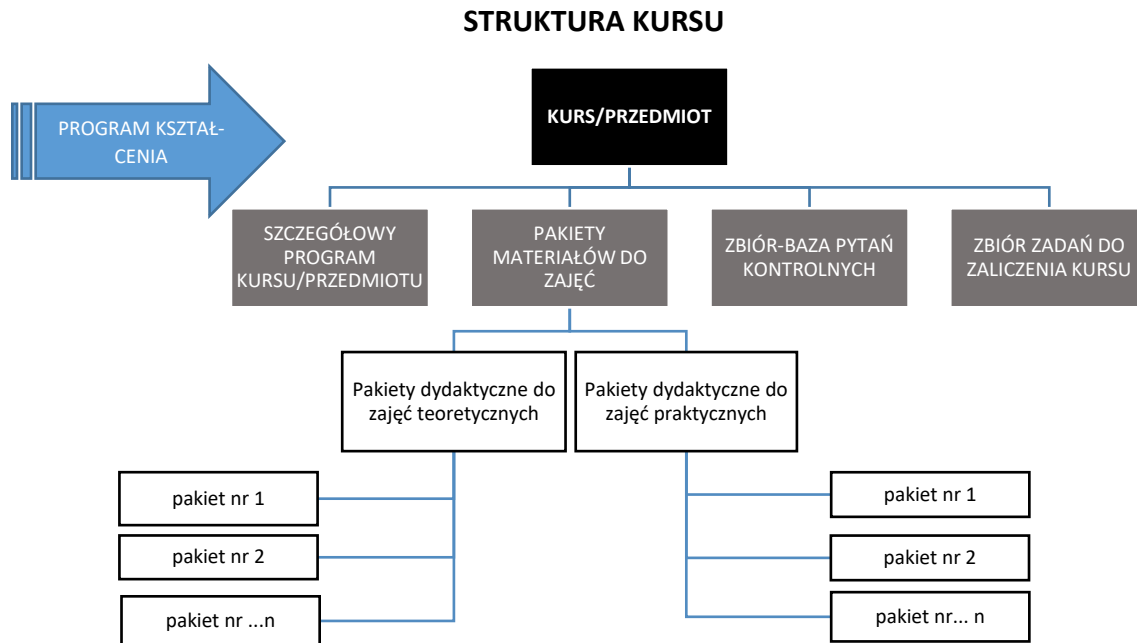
STRUKTURA KURSU

PROGRAM KSZTAŁCENIA

KURS/PRZEDMIOT

SZCZEGÓŁOWY PROGRAM KURSU/PRZEDMIOTU

PAKIETY MATERIAŁÓW DO ZAJĘĆ

ZBIÓR-BAZA PYTAŃ KONTROLNYCH

ZBIÓR ZADAŃ DO ZALICZENIA KURSU

Pakiety dydaktyczne do zajęć teoretycznych

Pakiety dydaktyczne do zajęć praktycznych

pakiet nr 1

pakiet nr 2

pakiet nr ...n

pakiet nr 1

pakiet nr 2

pakiet nr... n